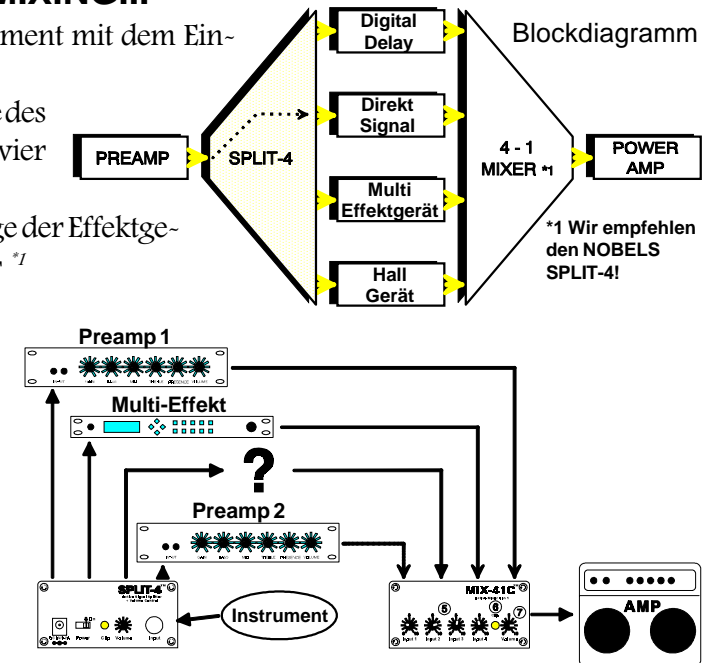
MIXING

ment mit dem Ein-

e des
vier

ge der Effektge-
. *1

Blockdiagramm

PREAMP

SPLIT-4

Digital Delay

Direkt Signal

Multi Effektgerät

Hall Gerät

4 - 1 MIXER *1

POWER AMP

*1 Wir empfehlen den NOBELS SPLIT-4!

Preamp 1

Multi-Effekt

?

Preamp 2

SPLIT-4

Power

Clip

Volume

Input

Instrument

MIX-41C

Input 1

Input 2

Input 3

Input 4

Volume

5

6

7

AMP